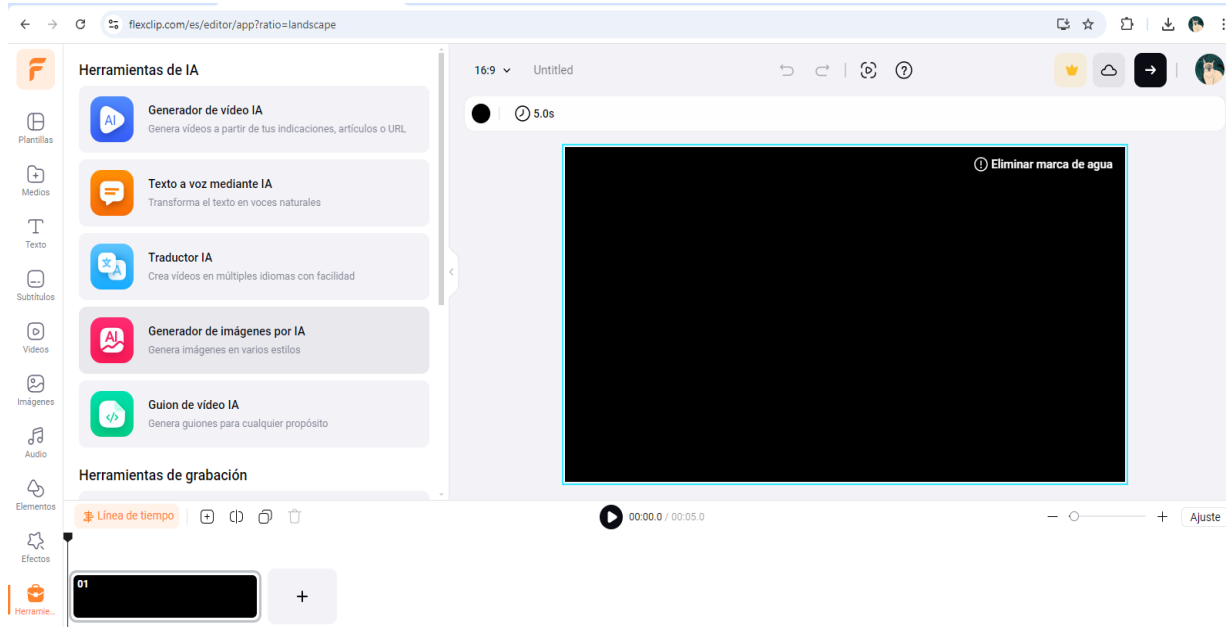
flexclip.com/es/editor/app?ratio=landscape

Plantillas
Medios
Texto
Subtítulos
Vídeos
Imágenes
Audio
Elementos
Efectos
Herramie...

Herramientas de IA

Generador de vídeo IA
Genera vídeos a partir de tus indicaciones, artículos o URL

Texto a voz mediante IA
Transforma el texto en voces naturales

Traductor IA
Crea vídeos en múltiples idiomas con facilidad

Generador de imágenes por IA
Genera imágenes en varios estilos

Guion de vídeo IA
Genera guiones para cualquier propósito

Herramientas de grabación

16:9 Untitled

5.0s

Eliminar marca de agua

Línea de tiempo

00:00.0 / 00:05.0

Ajuste

01

+